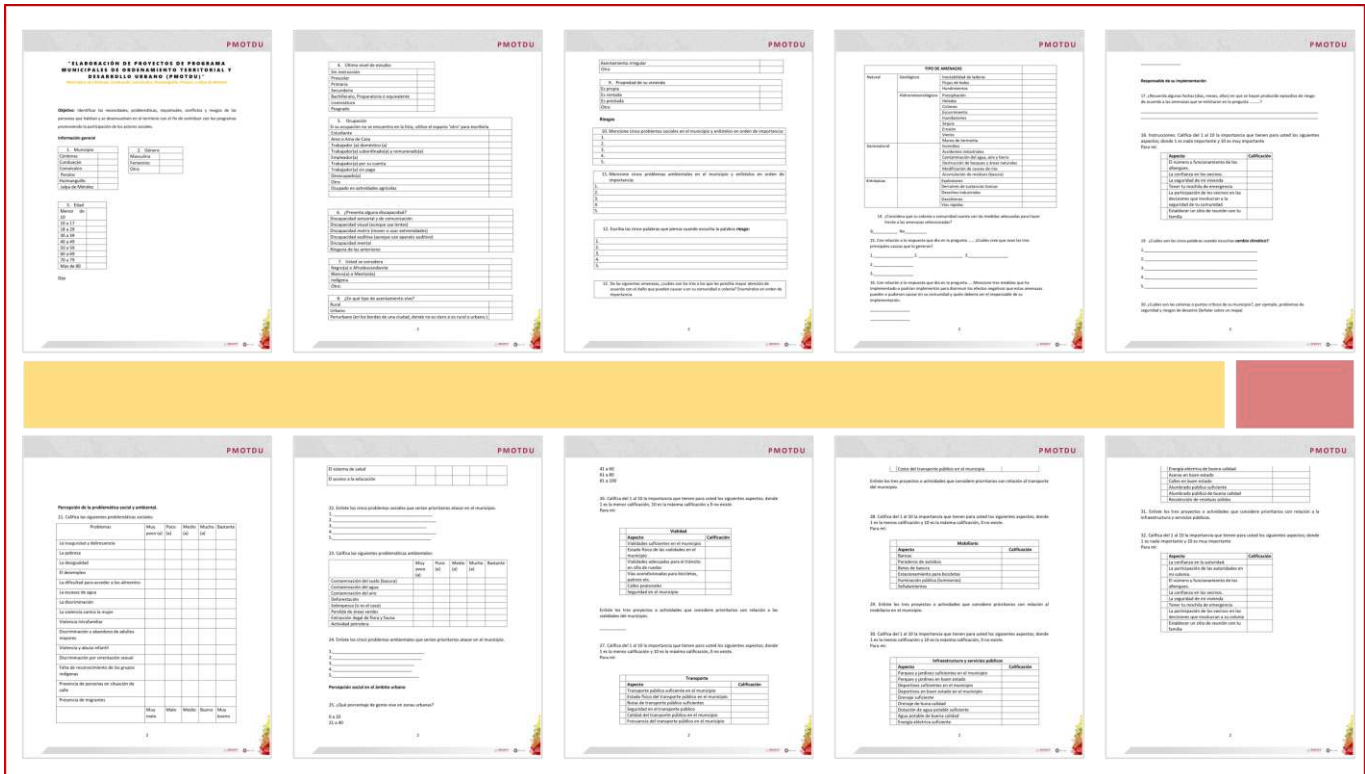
PMOTDU

"ELABORACIÓN DE PROYECTOS DE PROGRAMA MUNICIPALES DE ORDENAMIENTO TERRITORIAL Y DESARROLLO URBANO (PMOTDU)"

Objetivo: Identificar las necesidades, problemáticas, riesgos, conflictos y riesgos de las personas que habitan y se desenvuelven en el territorio con el fin de contribuir con los programas promoviendo la participación de los actores sociales.

Información general

1. Municipio
Centeno
Cotija
Zinapécuaro
Penjamo
Huimanguillo
Jalpa de Méndez

2. Género
Masculino
Femenino
Otro

3. Edad
Menor de 10
10 a 17
18 a 29
30 a 39
40 a 49
50 a 59
60 a 69
70 a 79
Más de 80

PMOTDU

6. Último nivel de estudios
Sin instrucción
Preescolar
Primaria
Secundaria
Bachillerato, Preparatoria o equivalente
Licenciatura
Posgrado

5. Ocupación
Estudiante
Ama o Amo de Casa
Trabajador (a) doméstico (a)
Empleado(a)
Trabajador(a) por su cuenta
Desocupado(a)
Otro

6. ¿Presenta alguna discapacidad?
Discapacidad motriz
Discapacidad visual
Discapacidad auditiva
Discapacidad mental
Ninguna

7. Usted se considera
Negro(a) o Afrodescendiente
Mestizo(a)
Indígena
Otro

8. ¿En qué tipo de asentamiento vive?
Rural
Urbano

PMOTDU

Asentamiento irregular
Otro

9. Propiedad de su vivienda
En propia
En rentada
En prestada
Otro

Riesgos

10. Mencione cinco problemas sociales en el municipio y enlístelos en orden de importancia
1.
2.
3.
4.
5.

11. Mencione cinco problemas ambientales en el municipio y enlístelos en orden de importancia
1.
2.
3.
4.
5.

12. Escriba las cinco palabras que piensa cuando escucha la palabra riesgo
1.
2.
3.
4.
5.

PMOTDU

TIPO DE AMENAZAS
Natural | Geológicos | Hundimientos
Hidrometeorológicos | Precipitación, Heladas, Ciclones, Inundaciones, Sequía, Vientos
Antrópico | Incendios, Accidentes industriales, Contaminación
Químicos | Explosiones, Derrames, Fugas

14.
15.
16.

PMOTDU

Responsable de su implementación

17.
18. Instrucciones: Califica del 1 al 10 la importancia que tienen para usted los siguientes aspectos

| Aspecto | Calificación |
|---|---|
| El número y funcionamiento de los albergues | |
| La confianza en las vecinos | |
| La seguridad de mi vivienda | |
| Tener tu mochila de emergencia | |
| Establecer un sitio de reunión con tu familia | |

19. ¿Cuáles son las cinco palabras cuando escuchas cambio climático?
20.

PMOTDU

Percepción de la problemática social y ambiental.

21. Califica los siguientes problemáticas sociales

| Problemas | Muy poco | Poco | Medio | Mucho | Bastante |
|---|---|---|---|---|---|
| La inseguridad y delincuencia | | | | | |
| La pobreza | | | | | |
| La desigualdad | | | | | |
| El desempleo | | | | | |
| La dificultad para acceder a los alimentos | | | | | |
| La discriminación | | | | | |
| La violencia contra la mujer | | | | | |
| Violencia intrafamiliar | | | | | |
| Violencia y abuso infantil | | | | | |
| Presencia de migrantes | | | | | |

PMOTDU

El sistema de salud
El acceso a la educación

22. Enliste los cinco problemas sociales que serían prioritarios atacar en el municipio.

23. Califica las siguientes problemáticas ambientales
Contaminación del suelo
Contaminación del agua
Contaminación del aire
Deforestación
Actividad petrolera

24. Enliste los cinco problemas ambientales que serían prioritarios atacar en el municipio.

Percepción social en el ámbito urbano

25. ¿Qué porcentaje de gente vive en zonas urbanas?

PMOTDU

26. Califica del 1 al 10 la importancia que tienen para usted los siguientes aspectos

Vialidad
| Aspecto | Calificación |
|---|---|
| Vialidades suficientes en el municipio | |
| Seguridad en el municipio | |

27. Califica del 1 al 10 la importancia

Transporte
| Aspecto | Calificación |
|---|---|
| Transporte público suficiente en el municipio | |
| Frecuencia del transporte público en el municipio | |

PMOTDU

Costo del transporte público en el municipio

Mobiliario
| Aspecto | Calificación |
|---|---|
| Bancas | |
| Señalamientos | |

Infraestructura y servicios públicos
| Aspecto | Calificación |
|---|---|
| Parques y jardines suficientes en el municipio | |
| Energía eléctrica suficiente | |

PMOTDU

Energía eléctrica de buena calidad
Alumbrado público suficiente
Recolección de residuos sólidos

31. Enliste los tres proyectos o actividades que considere prioritarios con relación a la infraestructura y servicios públicos.

32. Califica del 1 al 10 la importancia que tienen para usted los siguientes aspectos

| Aspecto | Calificación |
|---|---|
| La confianza en la autoridad | |
| La confianza en los vecinos | |
| La seguridad de mi vivienda | |
| Tener tu mochila de emergencia | |
| Establecer un sitio de reunión con tu familia | |